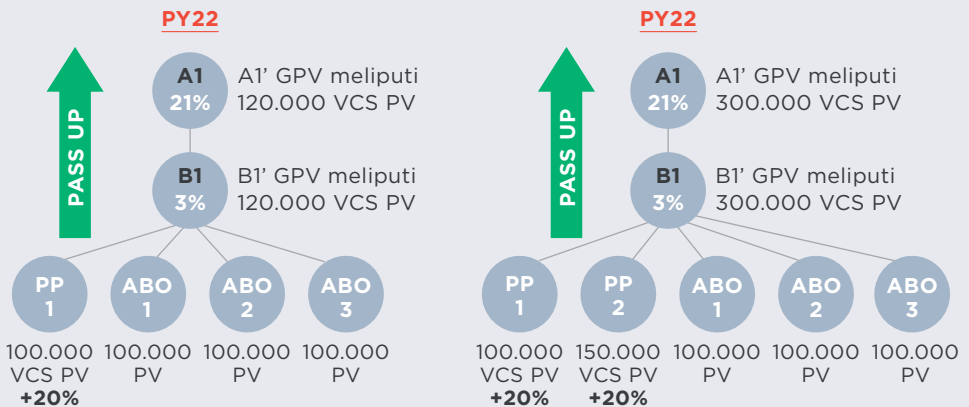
PY22

PASS UP

A1
21%
A1' GPV meliputi
120.000 VCS PV

B1
3%
B1' GPV meliputi
120.000 VCS PV

PP
1

ABO
1

ABO
2

ABO
3

100.000
VCS PV
+20%

100.000
PV

100.000
PV

100.000
PV

PY22

PASS UP

A1
21%
A1' GPV meliputi
300.000 VCS PV

B1
3%
B1' GPV meliputi
300.000 VCS PV

PP
1

PP
2

ABO
1

ABO
2

ABO
3

100.000
VCS PV
+20%

150.000
VCS PV
+20%

100.000
PV

100.000
PV

100.000
PV